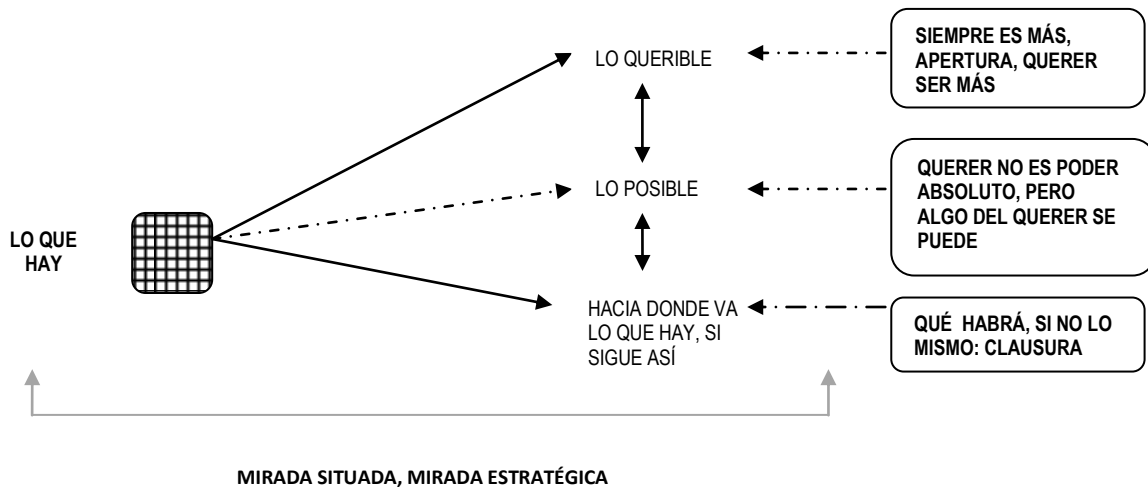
LO QUERIBLE

SIEMPRE ES MÁS, APERTURA, QUERER SER MÁS

LO POSIBLE

QUERER NO ES PODER ABSOLUTO, PERO ALGO DEL QUERER SE PUEDE

LO QUE HAY

HACIA DONDE VA LO QUE HAY, SI SIGUE ASÍ

QUÉ HABRÁ, SI NO LO MISMO: CLAUSURA

MIRADA SITUADA, MIRADA ESTRATÉGICA